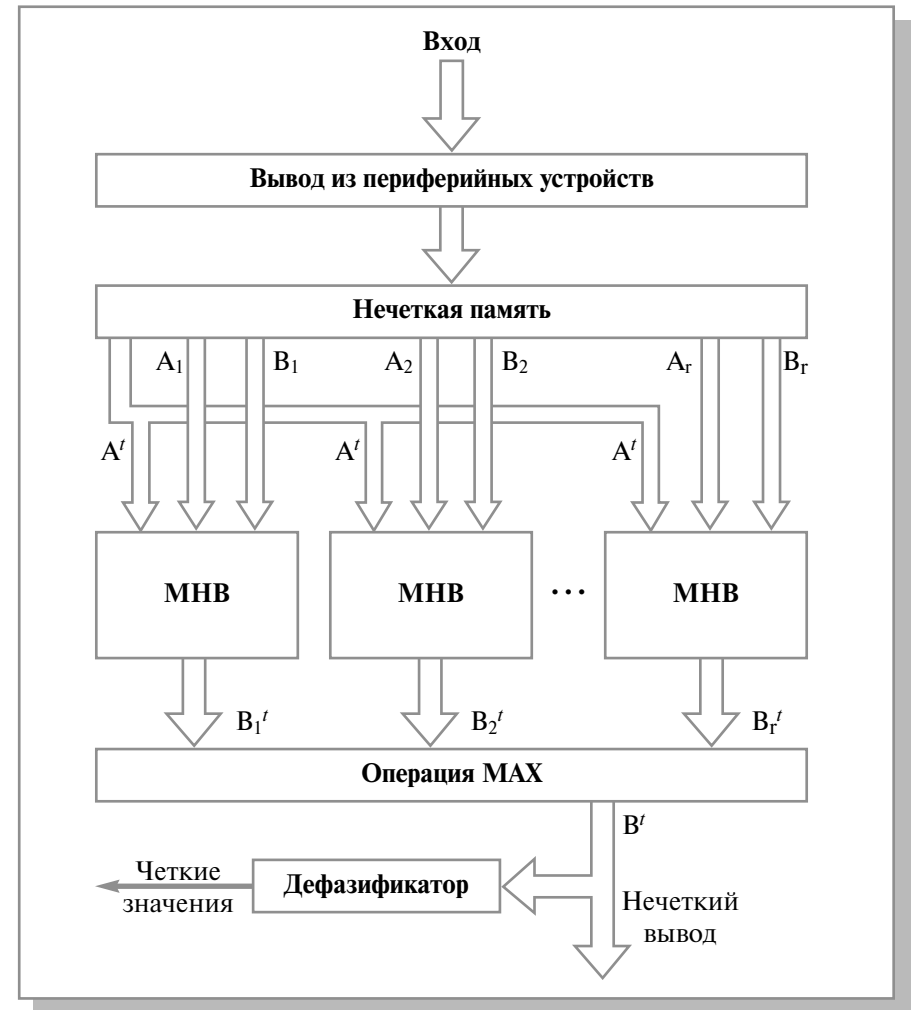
Вход

Вывод из периферийных устройств

Нечеткая память

$A_1$ $B_1$ $A_2$ $B_2$ $A_r$ $B_r$

$A^t$ $A^t$ $A^t$

МНВ

МНВ

…

МНВ

$B_1{}^t$ $B_2{}^t$ $B_r{}^t$

Операция MAX

$B^t$

Четкие значения

Дефазификатор

Нечеткий вывод